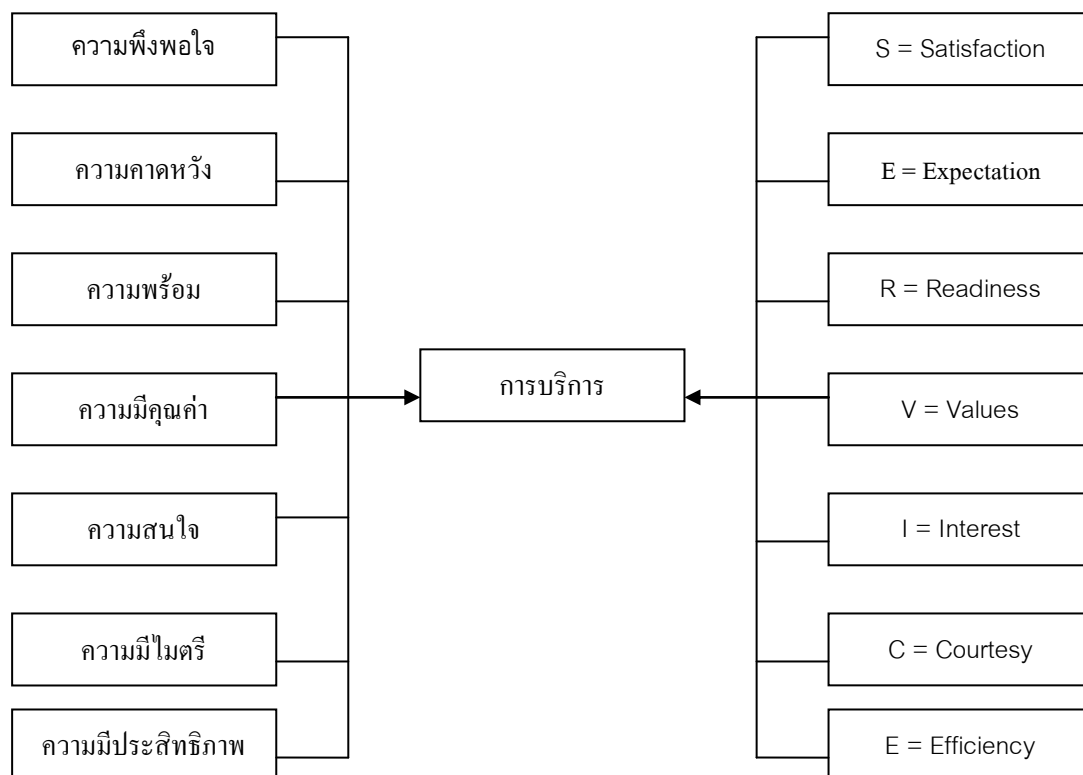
ความพึงพอใจ

ความคาดหวัง

ความพร้อม

ความมีคุณค่า

ความสนใจ

ความมีไมตรี

ความมีประสิทธิภาพ

การบริการ

S = Satisfaction

E = Expectation

R = Readiness

V = Values

I = Interest

C = Courtesy

E = Efficiency